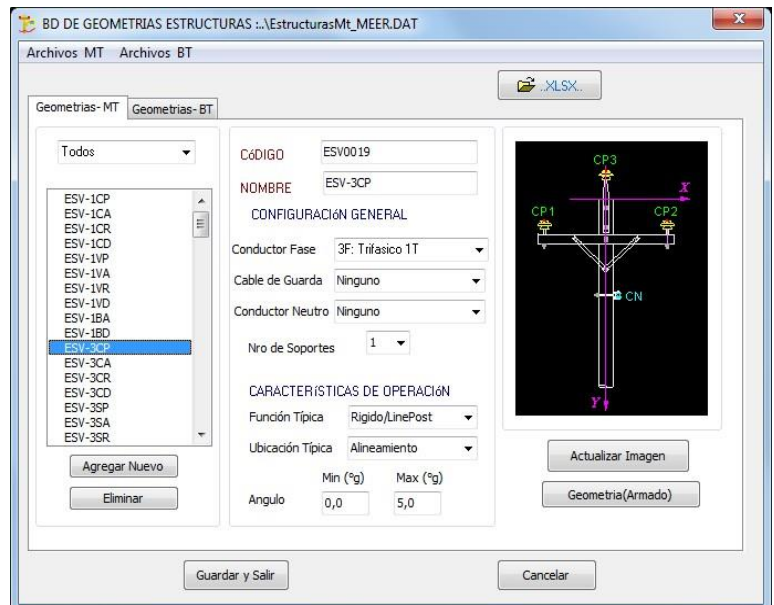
BD DE GEOMETRIAS ESTRUCTURAS :..\EstructurasMt_MEER.DAT

Archivos MT   Archivos BT

.XLSX..

Geometrias- MT   Geometrias- BT

Todos

ESV-1CP
ESV-1CA
ESV-1CR
ESV-1CD
ESV-1VP
ESV-1VA
ESV-1VR
ESV-1VD
ESV-1BA
ESV-1BD
ESV-3CP
ESV-3CA
ESV-3CR
ESV-3CD
ESV-3SP
ESV-3SA
ESV-3SR

Agregar Nuevo

Eliminar

CóDIGO   ESV0019

NOMBRE   ESV-3CP

CONFIGURACIóN GENERAL

Conductor Fase   3F: Trifasico 1T

Cable de Guarda   Ninguno

Conductor Neutro   Ninguno

Nro de Soportes   1

CARACTERíSTICAS DE OPERACIóN

Función Típica   Rigido/LinePost

Ubicación Típica   Alineamiento

Min (°g)   Max (°g)

Angulo   0,0   5,0

CP3
X
CP1
CP2
CN
Y

Actualizar Imagen

Geometria(Armado)

Guardar y Salir

Cancelar